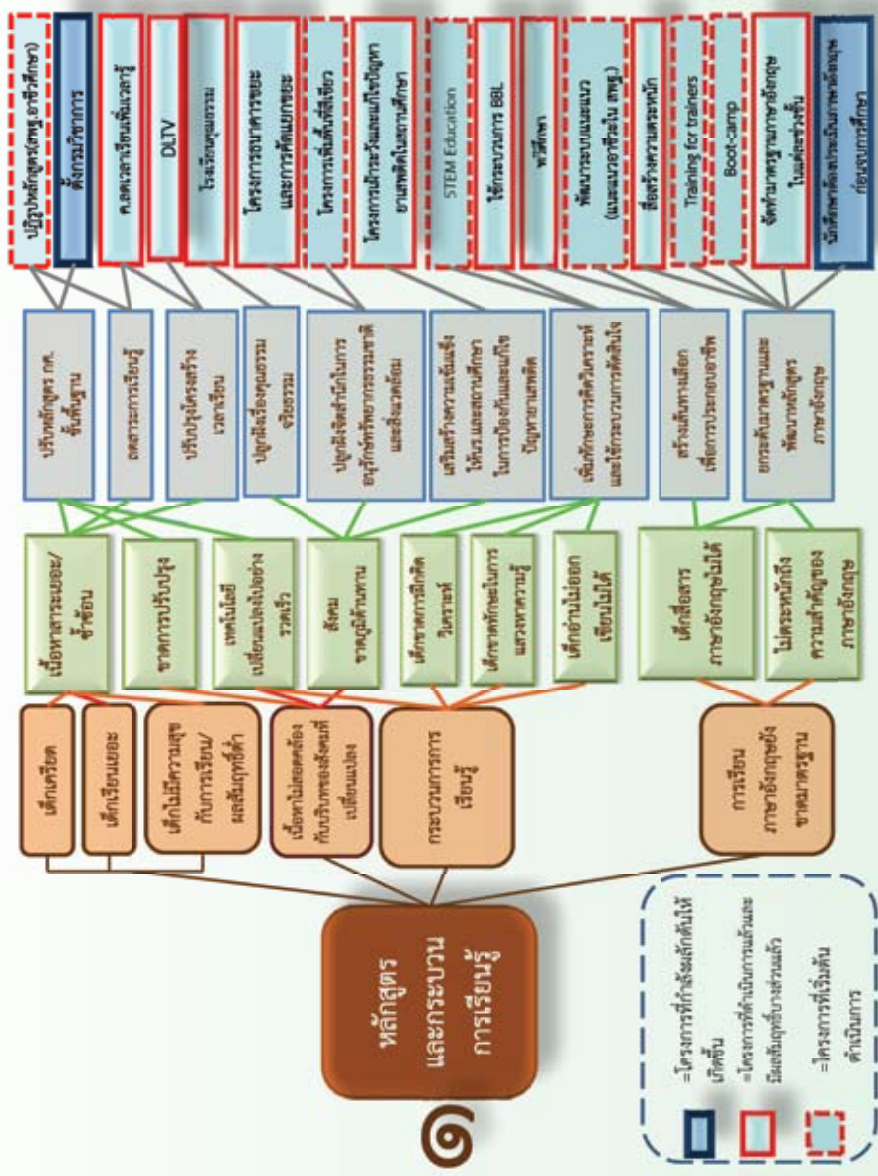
๑

หลักสูตรและกระบวนการเรียนรู้

เด็กเครียด

เด็กเรียนเยอะ

เด็กไม่มีความสุขกับการเรียน/ผลสัมฤทธิ์ต่ำ

เนื้อหาไม่สอดคล้องกับบริบทของสังคมที่เปลี่ยนแปลง

กระบวนการการเรียนรู้

การเรียนภาษาอังกฤษยังขาดมาตรฐาน

เนื้อหาสาระเยอะ/ซ้ำซ้อน

ขาดการปรับปรุง

เทคโนโลยีเปลี่ยนแปลงไปอย่างรวดเร็ว

สังคมขาดภูมิต้านทาน

เด็กขาดการคิดวิเคราะห์

เด็กขาดทักษะในการแสวงหาความรู้

เด็กอ่านไม่ออกเขียนไม่ได้

เด็กสื่อสารภาษาอังกฤษไม่ได้

ไม่ตระหนักถึงความสำคัญของภาษาอังกฤษ

ปรับหลักสูตร กศ.ขั้นพื้นฐาน

ลดสาระการเรียนรู้

ปรับปรุงโครงสร้างเวลาเรียน

ปลูกฝังเรื่องคุณธรรมจริยธรรม

ปลูกฝังจิตสำนึกในการอนุรักษ์ทรัพยากรธรรมชาติและสิ่งแวดล้อม

เสริมสร้างความเข้มแข็งให้นร.และสถานศึกษาในการป้องกันและแก้ไขปัญหายาเสพติด

เพิ่มทักษะการคิดวิเคราะห์และใช้กระบวนการคิดเชิงบวก

สร้างเส้นทางเลือกเพื่อการประกอบอาชีพ

ยกระดับมาตรฐานและพัฒนาหลักสูตรภาษาอังกฤษ

ปฏิรูปหลักสูตร(สพฐ.อาชีวศึกษา)

ตั้งกรรมการ

ค.ลดเวลาเรียนเพิ่มเวลารู้

DLTV

โรงเรียนคุณธรรม

โครงการธนาคารขยะและการคัดแยกขยะ

โครงการเพิ่มพื้นที่สีเขียว

โครงการเฝ้าระวังและแก้ปัญหายาเสพติดในสถานศึกษา

STEM Education

ใช้กระบวนการ BBL

ทวิศึกษา

พัฒนาระบบแนะแนว(แนะแนวอาชีพใน สพฐ.)

สื่อสร้างความตระหนัก

Training for trainers

Boot-camp

จัดทำมาตรฐานภาษาอังกฤษในแต่ละช่วงชั้น

นักศึกษาต้องผ่านเกณฑ์ภาษาอังกฤษก่อนจบการศึกษา

=โครงการที่กำลังผลักดันให้เกิดขึ้น

=โครงการที่ดำเนินการแล้วและมีผลสัมฤทธิ์บางส่วนแล้ว

=โครงการที่เริ่มต้นดำเนินการ